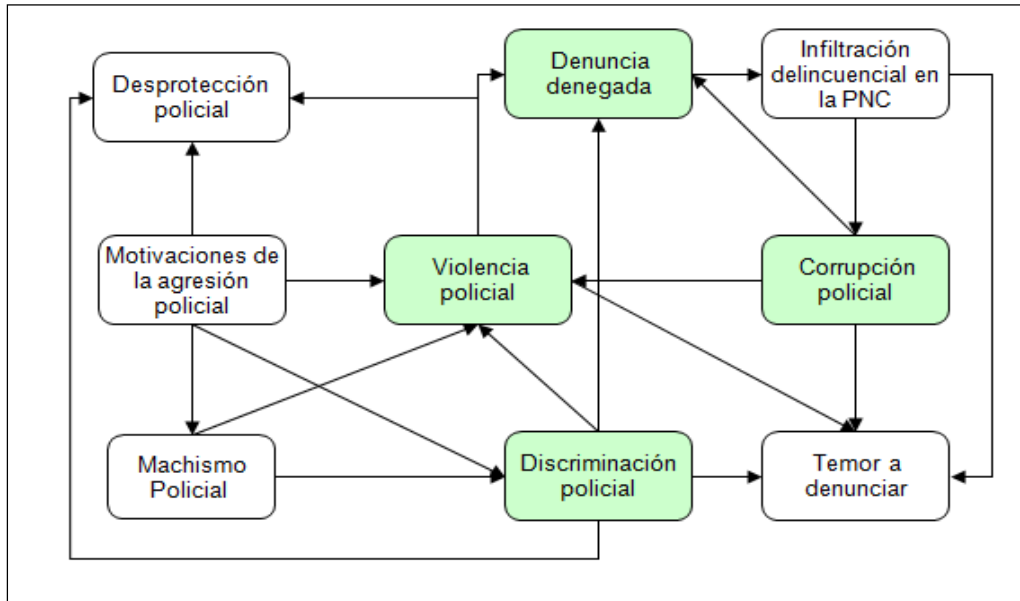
Desprotección policial

Denuncia denegada

Infiltración delincuencial en la PNC

Motivaciones de la agresión policial

Violencia policial

Corrupción policial

Machismo Policial

Discriminación policial

Temor a denunciar